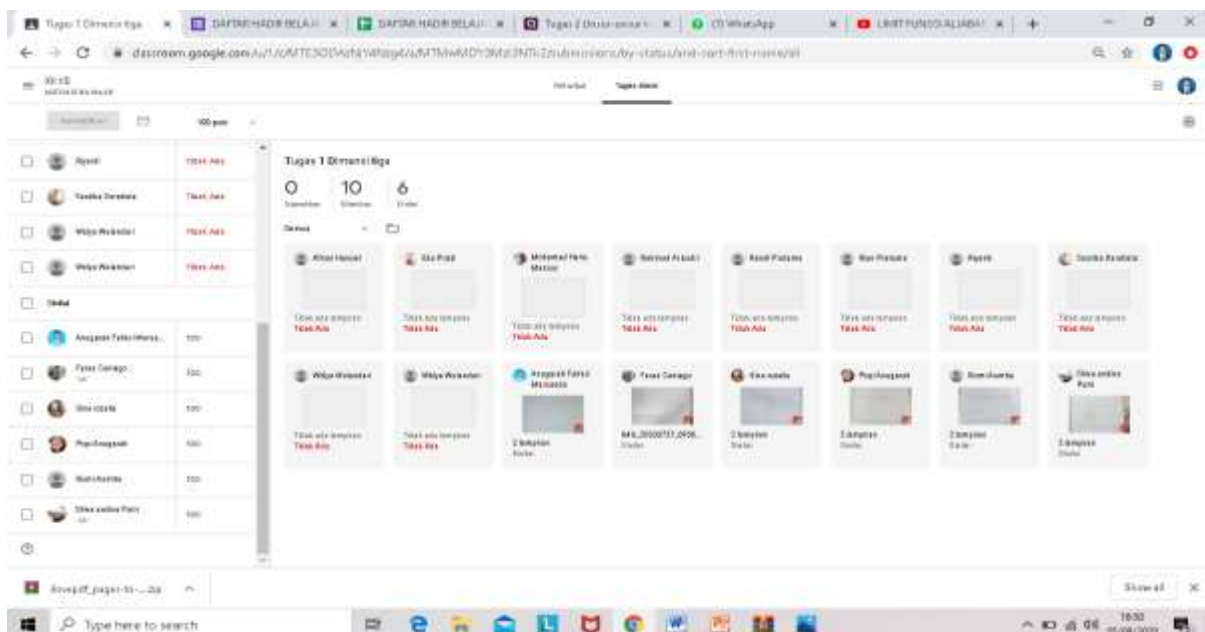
Tugas 1 Dimensi tiga | DAFTAR HADIR BELAJ | DAFTAR HADIR BELAJ | Tugas 1 Dimensi tiga | (7) WhatsApp | LIMIT FUNGSI ALJABAR | +

classroom.google.com/u/1/c/MTE3ODAzNjY4NzgA/a/MTMwMDY3MzI3NTk2/submissions/by-status/and-sort-first-name/all

XI-IIS

Petunjuk   Tugas siswa

100 poin

Ayanti   Tidak Ada
Syadiya Daradewi   Tidak Ada
Widya Wulandari   Tidak Ada
Widya Wulandari   Tidak Ada
Dinilai
Anugerah Fahlevi Marsa...   100
Fuvas Ganiago   100
Gina rizalia   100
Popi Anugerah   100
Suci Asanta   100
Shiva andina Putri   100

Tugas 1 Dimensi tiga

0 Diserahkan   10 Ditetapkan   6 Dinilai

Semua

Aflian Hasnan — Tidak ada lampiran — Tidak Ada
Ela Putri — Tidak ada lampiran — Tidak Ada
Muhammad Farhan Mansur — Tidak ada lampiran — Tidak Ada
Rahmad Arbadi — Tidak ada lampiran — Tidak Ada
Randi Pratama — Tidak ada lampiran — Tidak Ada
Rian Pratama — Tidak ada lampiran — Tidak Ada
Ayanti — Tidak ada lampiran — Tidak Ada
Syadiya Daradewi — Tidak ada lampiran — Tidak Ada

Widya Wulandari — Tidak ada lampiran — Tidak Ada
Widya Wulandari — Tidak ada lampiran — Tidak Ada
Anugerah Fahlevi Marsaoru — 2 lampiran — Dinilai
Fuvas Ganiago — IMG_20200727_0936... — Dinilai
Gina rizalia — 2 lampiran — Dinilai
Popi Anugerah — 3 lampiran — Dinilai
Suci Asanta — 2 lampiran — Dinilai
Shiva andina Putri — 3 lampiran — Dinilai

ilovepdf_pages-to-....zip

Show all

Type here to search

16:50